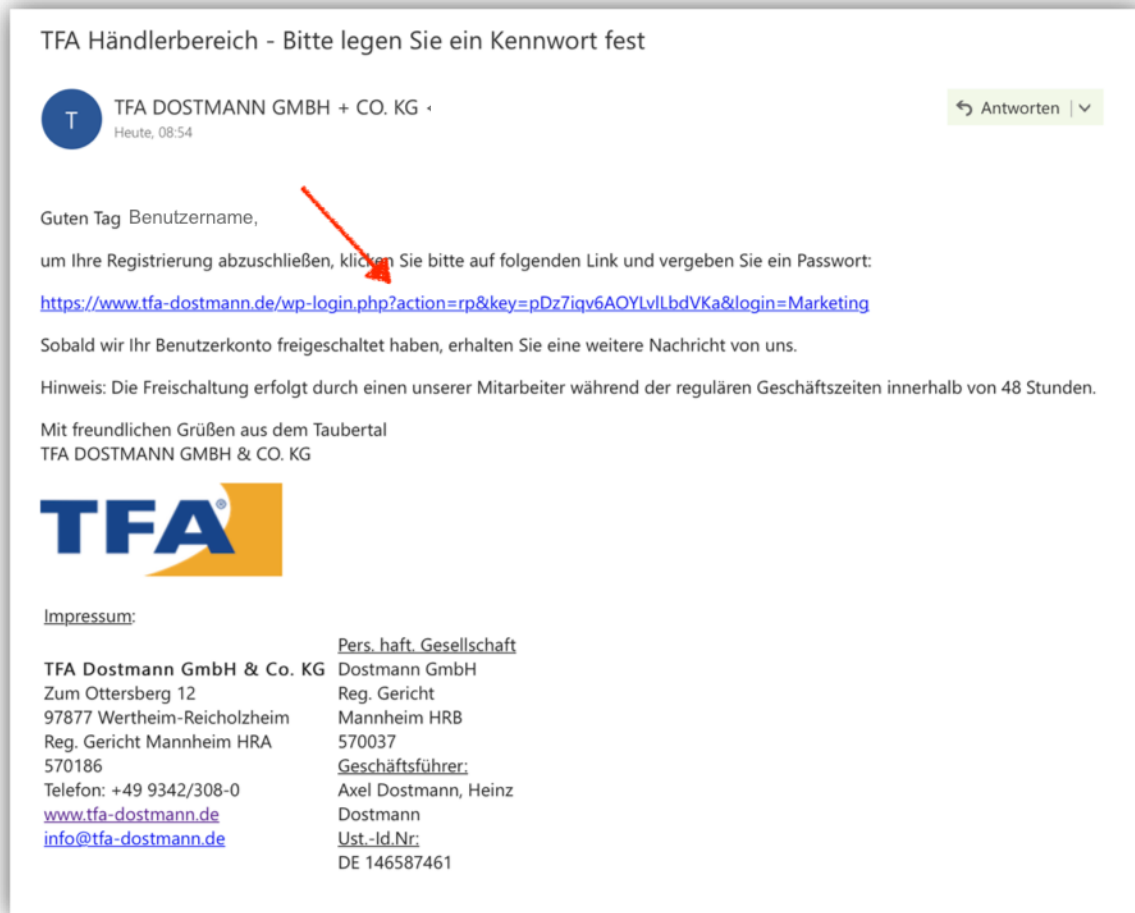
TFA Händlerbereich - Bitte legen Sie ein Kennwort fest

T

TFA DOSTMANN GMBH + CO. KG
Heute, 08:54

Antworten

Guten Tag Benutzername,

um Ihre Registrierung abzuschließen, klicken Sie bitte auf folgenden Link und vergeben Sie ein Passwort:

https://www.tfa-dostmann.de/wp-login.php?action=rp&key=pDz7iqv6AOYLvlLbdVKa&login=Marketing

Sobald wir Ihr Benutzerkonto freigeschaltet haben, erhalten Sie eine weitere Nachricht von uns.

Hinweis: Die Freischaltung erfolgt durch einen unserer Mitarbeiter während der regulären Geschäftszeiten innerhalb von 48 Stunden.

Mit freundlichen Grüßen aus dem Taubertal
TFA DOSTMANN GMBH & CO. KG

TFA®

Impressum:

TFA Dostmann GmbH & Co. KG
Zum Ottersberg 12
97877 Wertheim-Reicholzheim
Reg. Gericht Mannheim HRA 570186
Telefon: +49 9342/308-0
www.tfa-dostmann.de
info@tfa-dostmann.de

Pers. haft. Gesellschaft
Dostmann GmbH
Reg. Gericht Mannheim HRB 570037
Geschäftsführer:
Axel Dostmann, Heinz Dostmann
Ust.-Id.Nr:
DE 146587461